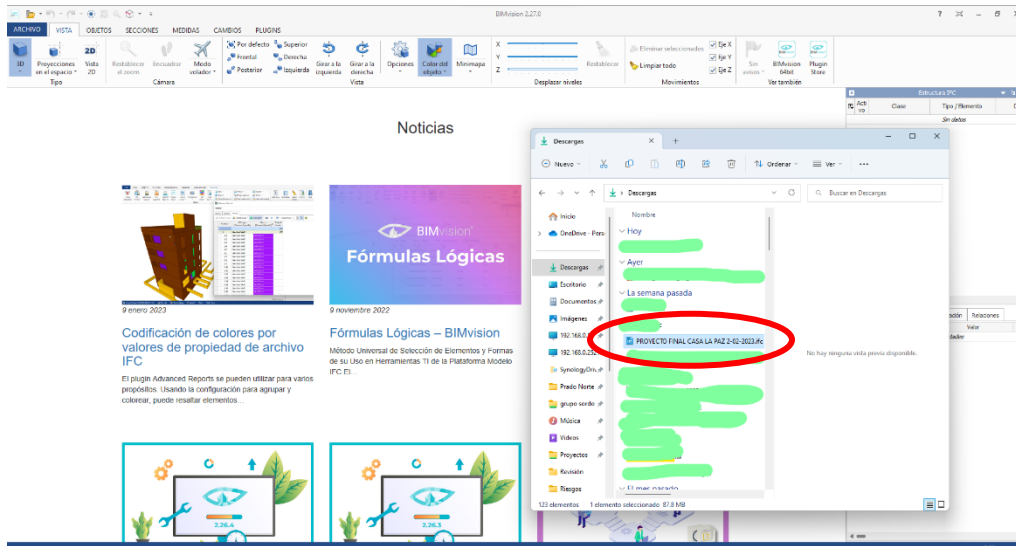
BIMvision 2.27.0

ARCHIVO VISTA OBJETOS SECCIONES MEDIDAS CAMBIOS PLUGINS

3D Proyecciones en el espacio Vista 2D
Tipo
Restablecer el zoom Encuadrar Modo volador
Cámara
Por defecto Superior Frontal Derecha Posterior Izquierda Girar a la izquierda Girar a la derecha
Vista
Opciones Color del objeto Minimapa
X Y Z Restablecer
Desplazar niveles
Eliminar seleccionados Limpiar todo Eje X Eje Y Eje Z
Movimientos
Sin avisos BIMvision 64bit Plugin Store
Ver también

Estructura IFC
Acti vo Clase Tipo / Elemento
Sin datos

Noticias

9 enero 2023
Codificación de colores por valores de propiedad de archivo IFC
El plugin Advanced Reports se pueden utilizar para varios propósitos. Usando la configuración para agrupar y colorear, puede resaltar elementos…

BIMvision
Fórmulas Lógicas
9 noviembre 2022
Fórmulas Lógicas – BIMvision
Método Universal de Selección de Elementos y Formas de su Uso en Herramientas TI de la Plataforma Modelo IFC El…

2.26.4
2.26.3

Descargas
Nuevo Ordenar Ver
Descargas
Buscar en Descargas
Inicio
OneDrive - Pers
Descargas
Escritorio
Documentos
Imágenes
192.168.0.
192.168.0.252
SynologyDri
Prado Norte
grupo sorde
Música
Vídeos
Proyectos
Revisión
Riesgos
Nombre
Hoy
Ayer
La semana pasada
PROYECTO FINAL CASA LA PAZ 2-02-2023.ifc
El mes pasado
No hay ninguna vista previa disponible.
123 elementos 1 elemento seleccionado 87,8 MB

Relaciones
Valor